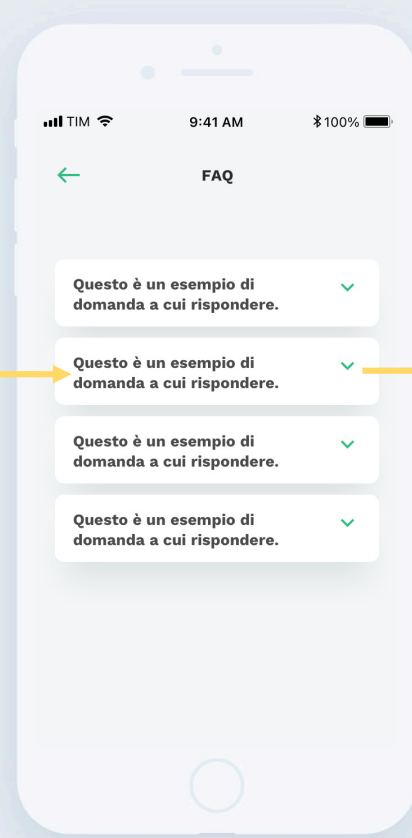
TIM
9:41 AM
100%

FAQ

Questo è un esempio di domanda a cui rispondere.

Questo è un esempio di domanda a cui rispondere.

Questo è un esempio di domanda a cui rispondere.

Questo è un esempio di domanda a cui rispondere.